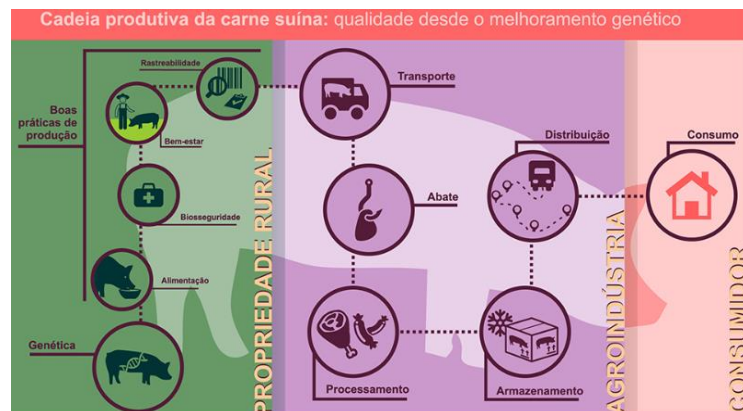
Cadeia produtiva da carne suína: qualidade desde o melhoramento genético

Rastreabilidade

Boas práticas de produção

Bem-estar

Biosseguridade

Alimentação

Genética

PROPRIEDADE RURAL

Transporte

Abate

Processamento

Distribuição

Armazenamento

AGROINDÚSTRIA

Consumo

CONSUMIDOR